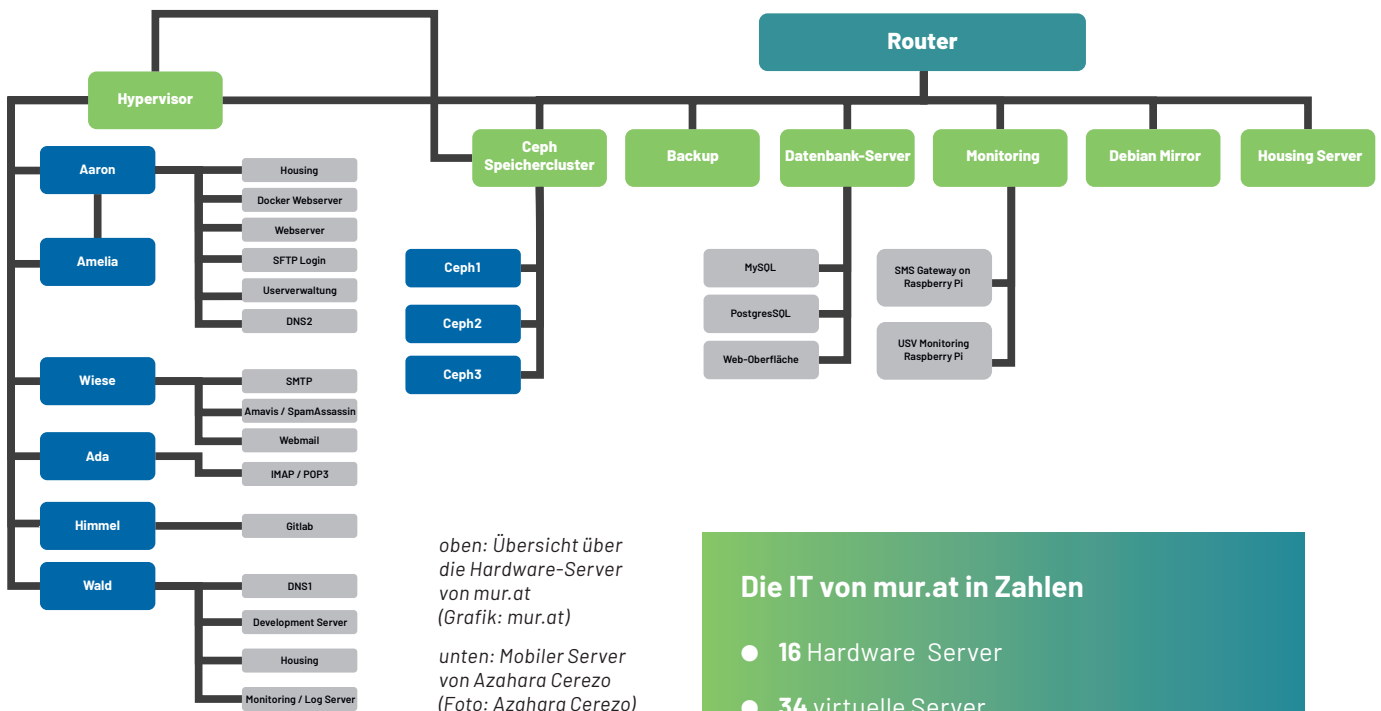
Router

Hypervisor

Ceph Speichercluster

Backup

Datenbank-Server

Monitoring

Debian Mirror

Housing Server

Aaron

Amelia

Housing

Docker Webserver

Webserver

SFTP Login

Userverwaltung

DNS2

Ceph1

Ceph2

Ceph3

MySQL

PostgresSQL

Web-Oberfläche

SMS Gateway on Raspberry Pi

USV Monitoring Raspberry Pi

Wiese

SMTP

Amavis / SpamAssassin

Webmail

Ada

IMAP / POP3

Himmel

Gitlab

Wald

DNS1

Development Server

Housing

Monitoring / Log Server

oben: Übersicht über die Hardware-Server von mur.at (Grafik: mur.at)

unten: Mobiler Server von Azahara Cerezo (Foto: Azahara Cerezo)

Die IT von mur.at in Zahlen

16 Hardware Server

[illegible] virtuelle Server